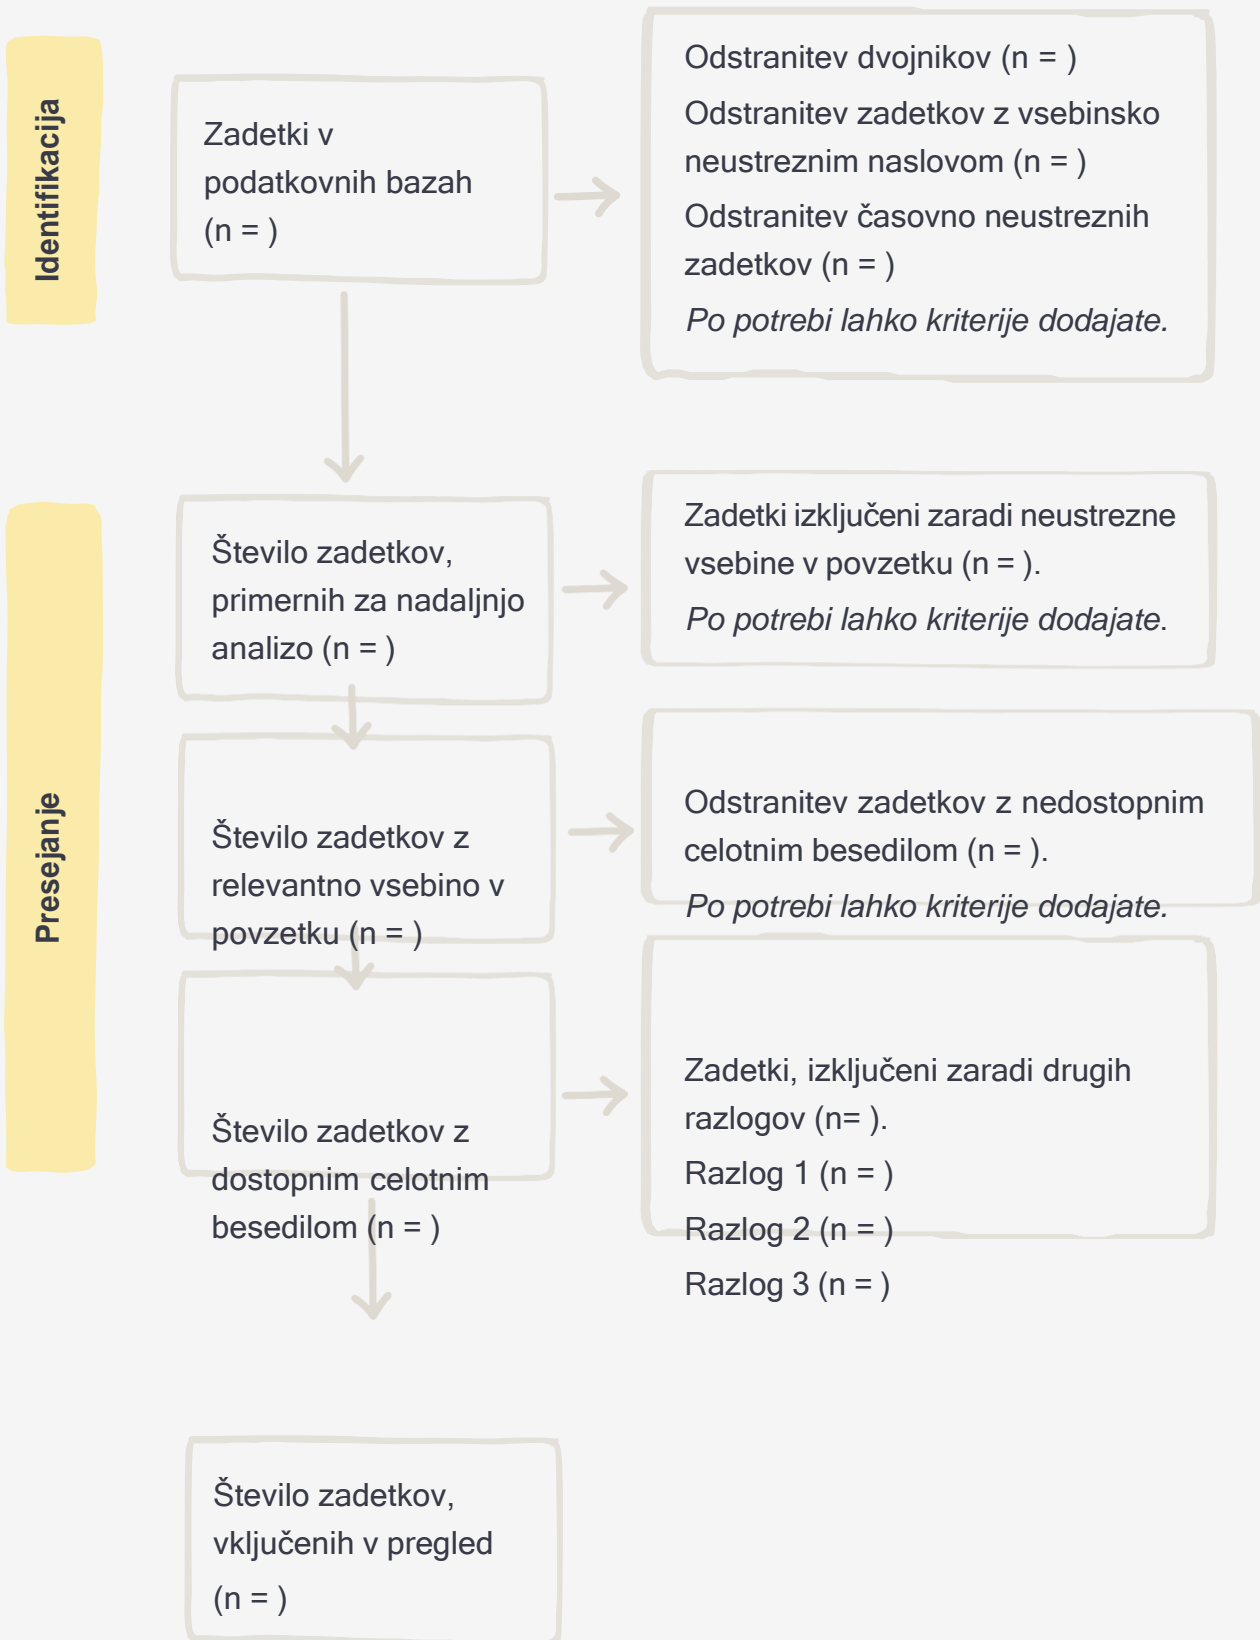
Identifikacija

Zadetki v podatkovnih bazah (n = )

Odstranitev dvojnikov (n = )

Odstranitev zadetkov z vsebinsko neustreznim naslovom (n = )

Odstranitev časovno neustreznih zadetkov (n = )

*Po potrebi lahko kriterije dodajate.*

Presejanje

Število zadetkov, primernih za nadaljnjo analizo (n = )

Zadetki izključeni zaradi neustrezne vsebine v povzetku (n = ).

*Po potrebi lahko kriterije dodajate.*

Število zadetkov z relevantno vsebino v povzetku (n = )

Odstranitev zadetkov z nedostopnim celotnim besedilom (n = ).

*Po potrebi lahko kriterije dodajate.*

Število zadetkov z dostopnim celotnim besedilom (n = )

Zadetki, izključeni zaradi drugih razlogov (n= ).

Razlog 1 (n = )

Razlog 2 (n = )

Razlog 3 (n = )

Število zadetkov, vključenih v pregled (n = )